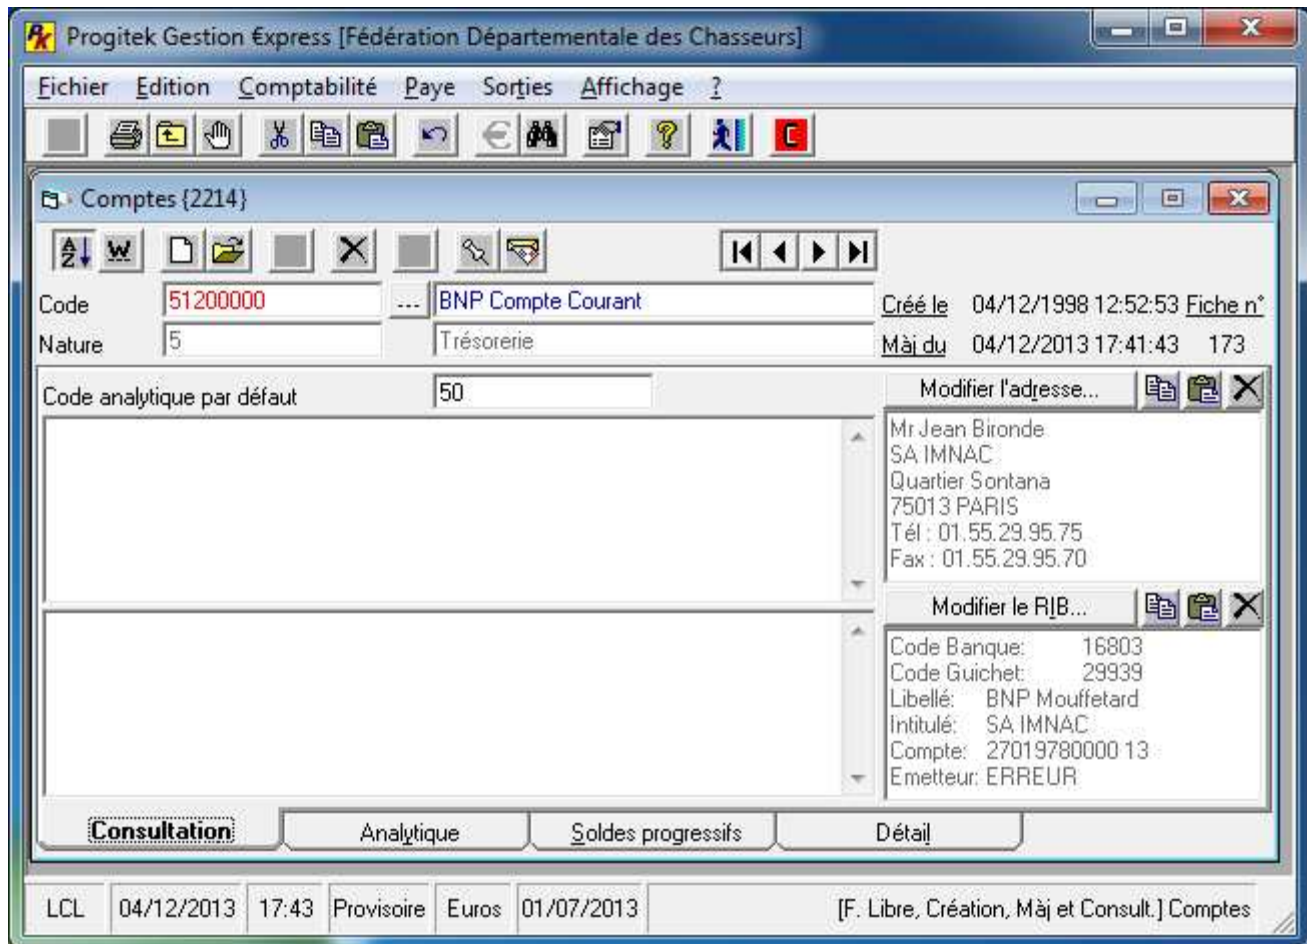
Progitek Gestion €xpress [Fédération Départementale des Chasseurs]

Fichier Edition Comptabilité Paye Sorties Affichage ?

Comptes {2214}

Code 51200000 ... BNP Compte Courant
Nature 5 Trésorerie

Créé le 04/12/1998 12:52:53 Fiche n°
Màj du 04/12/2013 17:41:43 173

Code analytique par défaut 50

Modifier l'adresse...

Mr Jean Bironde
SA IMNAC
Quartier Sontana
75013 PARIS
Tél : 01.55.29.95.75
Fax : 01.55.29.95.70

Modifier le RIB...

Code Banque: 16803
Code Guichet: 29939
Libellé: BNP Mouffetard
Intitulé: SA IMNAC
Compte: 27019780000 13
Emetteur: ERREUR

Consultation | Analytique | Soldes progressifs | Détail

LCL | 04/12/2013 | 17:43 | Provisoire | Euros | 01/07/2013 | [F. Libre, Création, Màj et Consult.] Comptes